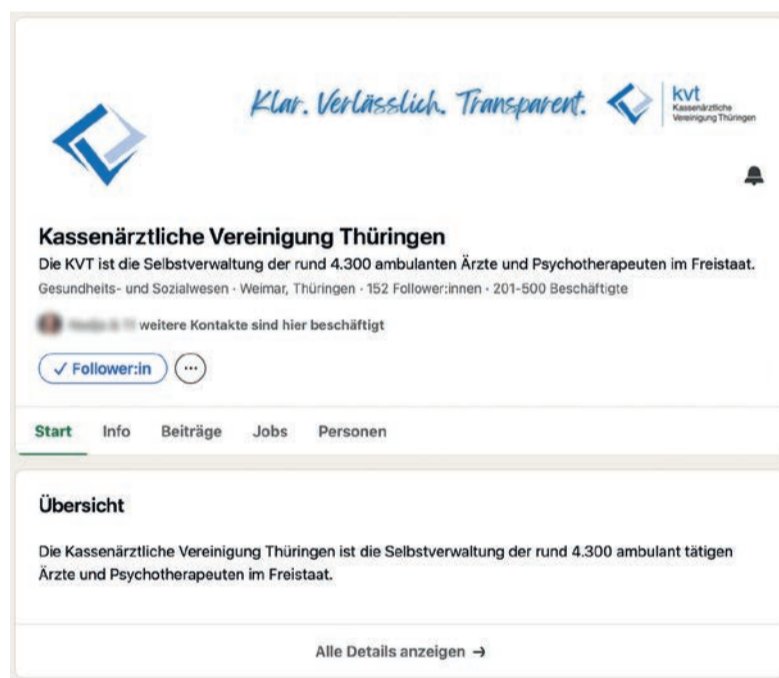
Klar. Verlässlich. Transparent.

kvt
Kassenärztliche Vereinigung Thüringen

Kassenärztliche Vereinigung Thüringen

Die KVT ist die Selbstverwaltung der rund 4.300 ambulanten Ärzte und Psychotherapeuten im Freistaat.

Gesundheits- und Sozialwesen · Weimar, Thüringen · 152 Follower:innen · 201-500 Beschäftigte

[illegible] weitere Kontakte sind hier beschäftigt

✓ Follower:in

Start Info Beiträge Jobs Personen

Übersicht

Die Kassenärztliche Vereinigung Thüringen ist die Selbstverwaltung der rund 4.300 ambulant tätigen Ärzte und Psychotherapeuten im Freistaat.

Alle Details anzeigen →